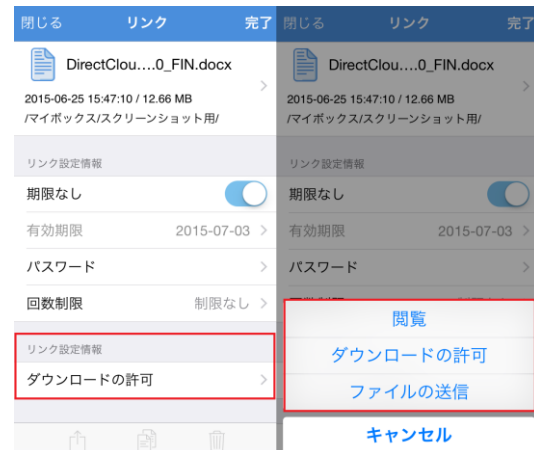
閉じる リンク 完了

DirectClou....0_FIN.docx
2015-06-25 15:47:10 / 12.66 MB
/マイボックス/スクリーンショット用/

リンク設定情報
期限なし
有効期限 2015-07-03
パスワード
回数制限 制限なし

リンク設定情報
ダウンロードの許可

閉じる リンク 完了

DirectClou....0_FIN.docx
2015-06-25 15:47:10 / 12.66 MB
/マイボックス/スクリーンショット用/

リンク設定情報
期限なし
有効期限 2015-07-03
パスワード

閲覧
ダウンロードの許可
ファイルの送信
キャンセル